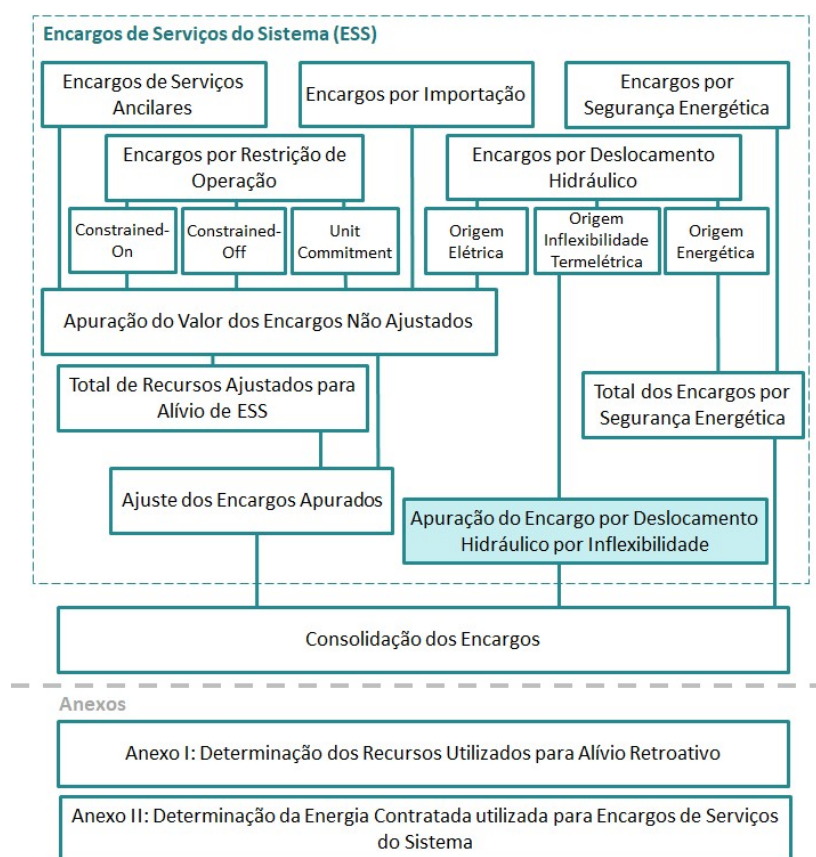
Encargos de Serviços do Sistema (ESS)

Encargos de Serviços Ancilares

Encargos por Importação

Encargos por Segurança Energética

Encargos por Restrição de Operação

Encargos por Deslocamento Hidráulico

Constrained-On

Constrained-Off

Unit Commitment

Origem Elétrica

Origem Inflexibilidade Termelétrica

Origem Energética

Apuração do Valor dos Encargos Não Ajustados

Total de Recursos Ajustados para Alívio de ESS

Total dos Encargos por Segurança Energética

Ajuste dos Encargos Apurados

Apuração do Encargo por Deslocamento Hidráulico por Inflexibilidade

Consolidação dos Encargos

Anexos

Anexo I: Determinação dos Recursos Utilizados para Alívio Retroativo

Anexo II: Determinação da Energia Contratada utilizada para Encargos de Serviços do Sistema